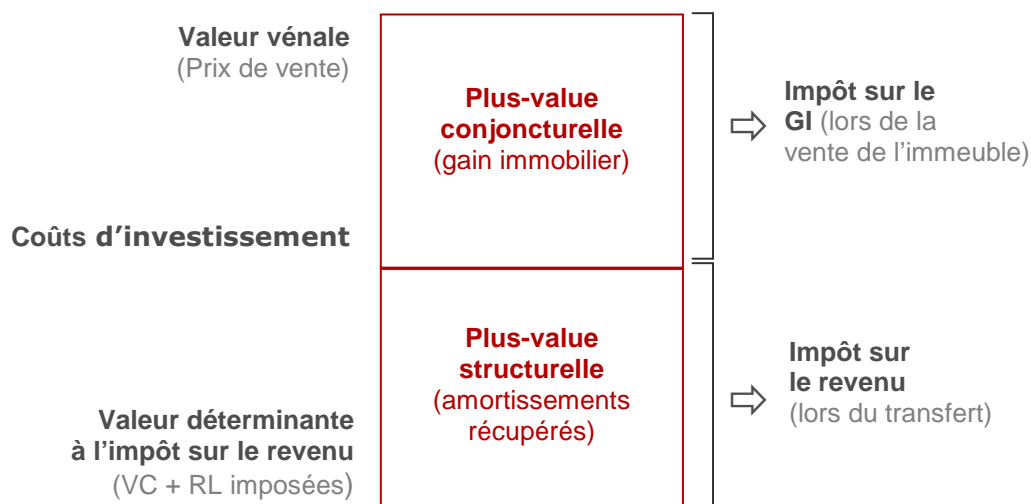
Valeur vénale
(Prix de vente)

Plus-value conjoncturelle
(gain immobilier)

Impôt sur le GI (lors de la vente de l'immeuble)

Coûts d'investissement

Plus-value structurelle
(amortissements récupérés)

Impôt sur le revenu
(lors du transfert)

Valeur déterminante à l'impôt sur le revenu
(VC + RL imposées)